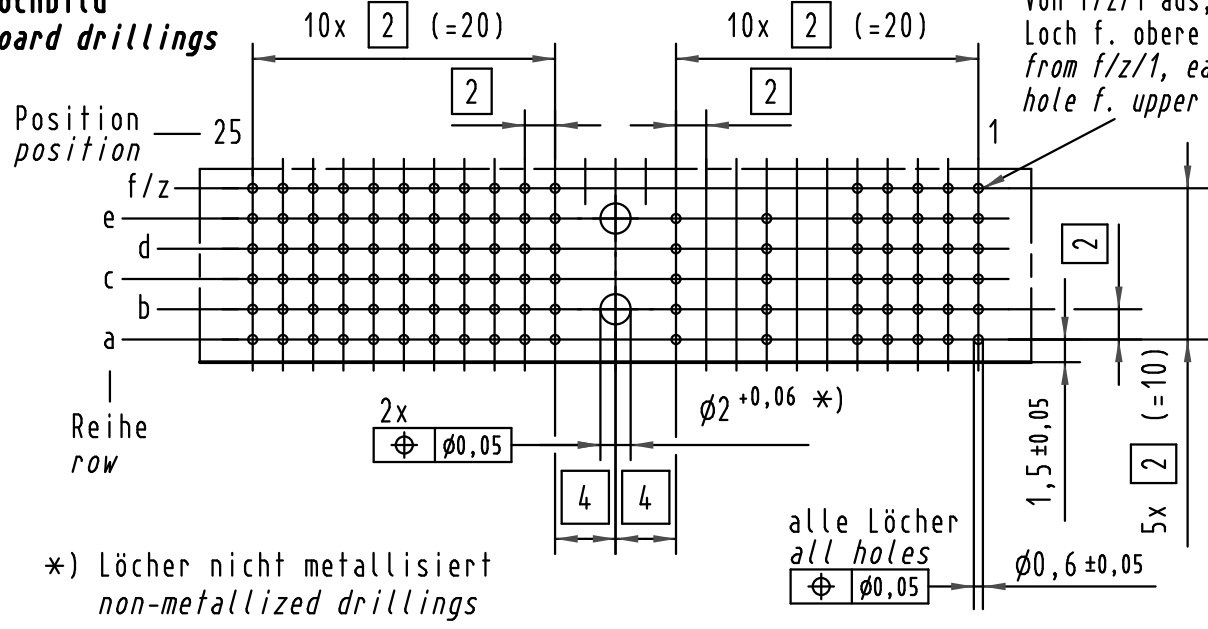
ochbild
oard drillings

10x $\boxed{2}$ (=20)

10x $\boxed{2}$ (=20)

Von f/z/1 aus,
Loch f. obere
from f/z/1, ea
hole f. upper

$\boxed{2}$

$\boxed{2}$

Position
position
25

1

f/z
e
d
c
b
a

Reihe
row

$\boxed{2}$

2x
$\oplus$ $\varnothing$0,05

$\varnothing 2^{+0,06}$ ∗)

$\boxed{4}$ $\boxed{4}$

1,5 ±0,05

5x $\boxed{2}$ (=10)

alle Löcher
all holes
$\oplus$ $\varnothing$0,05

$\varnothing$0,6 ±0,05

∗) Löcher nicht metallisiert
non-metallized drillings